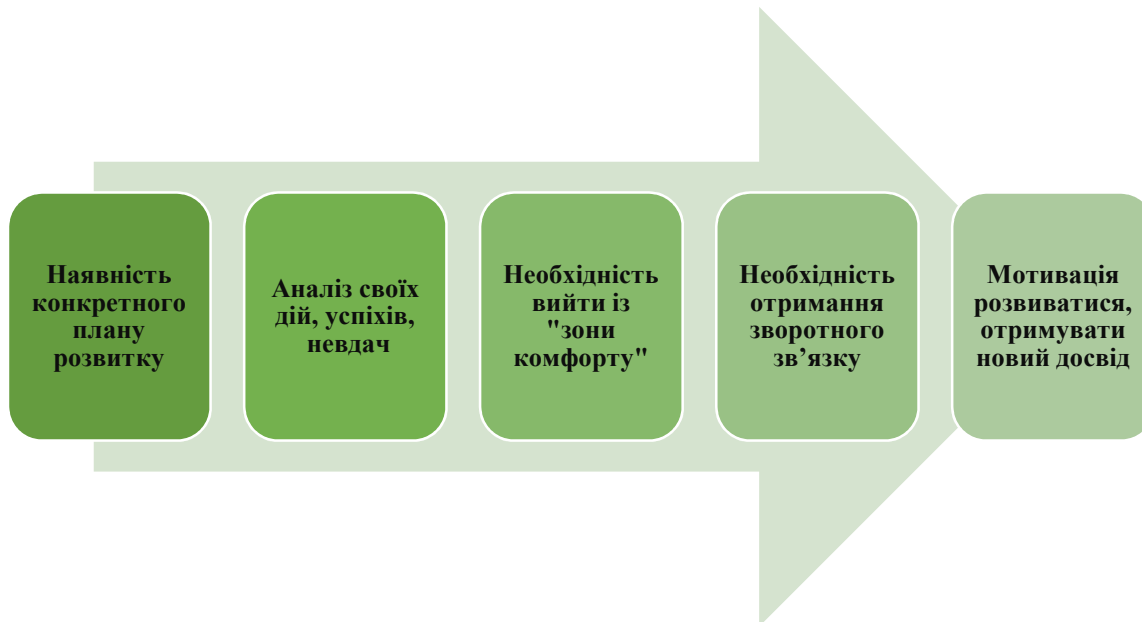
Наявність конкретного плану розвитку

Аналіз своїх дій, успіхів, невдач

Необхідність вийти із "зони комфорту"

Необхідність отримання зворотного зв’язку

Мотивація розвиватися, отримувати новий досвід